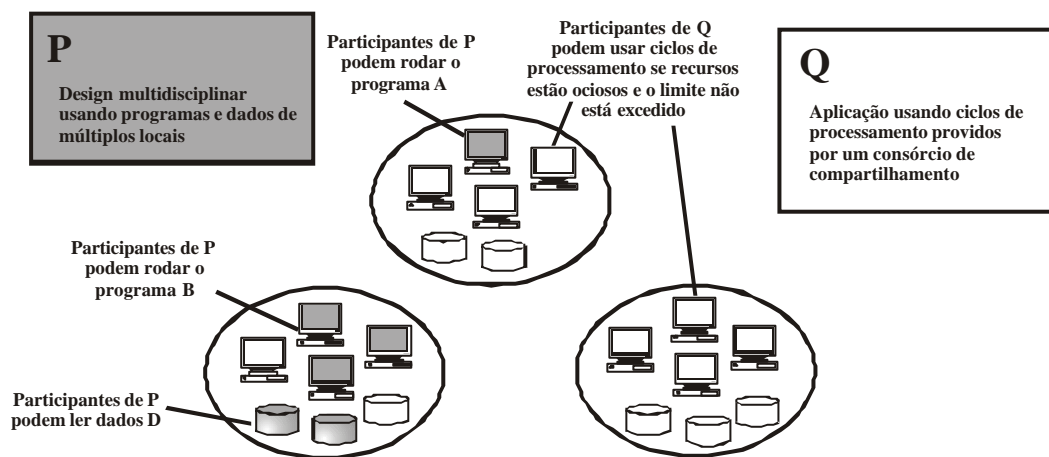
P

Design multidisciplinar usando programas e dados de múltiplos locais

Participantes de P podem rodar o programa A

Participantes de Q podem usar ciclos de processamento se recursos estão ociosos e o limite não está excedido

Q

Aplicação usando ciclos de processamento providos por um consórcio de compartilhamento

Participantes de P podem rodar o programa B

Participantes de P podem ler dados D